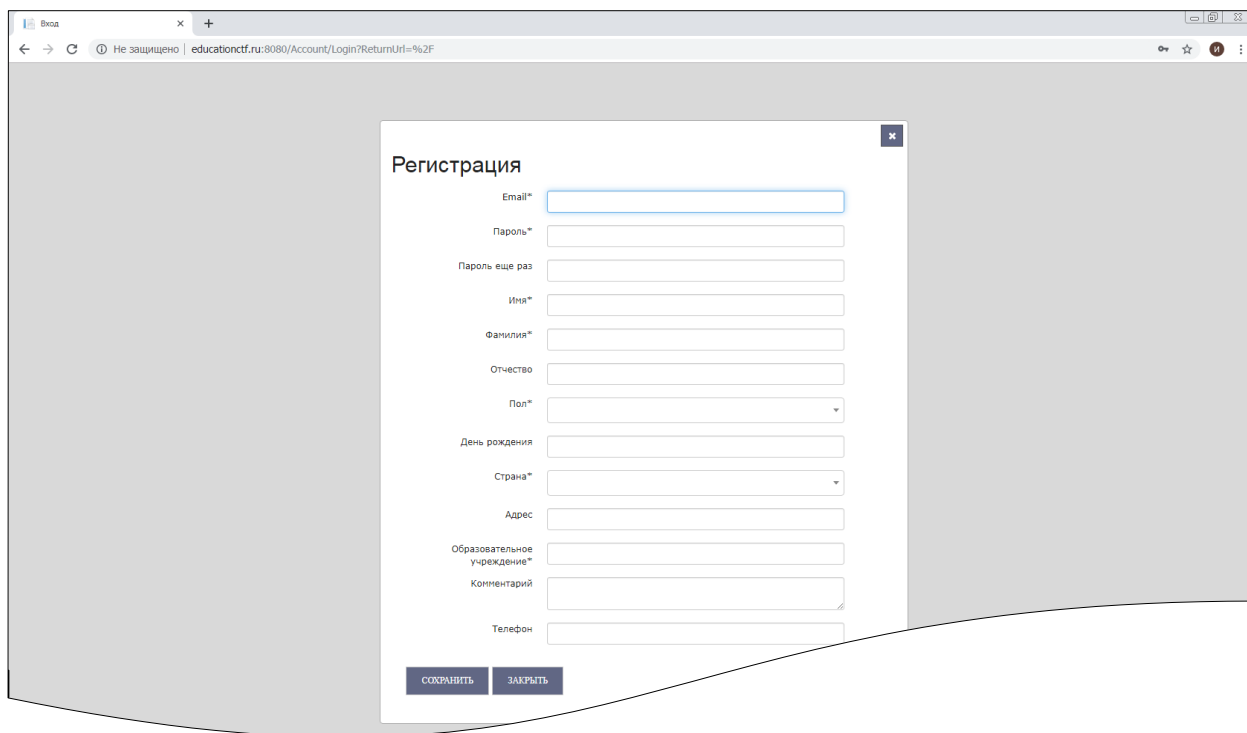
Вход
Не защищено | educationctf.ru:8080/Account/Login?ReturnUrl=%2F
И

Регистрация

Email*
Пароль*
Пароль еще раз
Имя*
Фамилия*
Отчество
Пол*
День рождения
Страна*
Адрес
Образовательное учреждение*
Комментарий
Телефон

СОХРАНИТЬ
ЗАКРЫТЬ